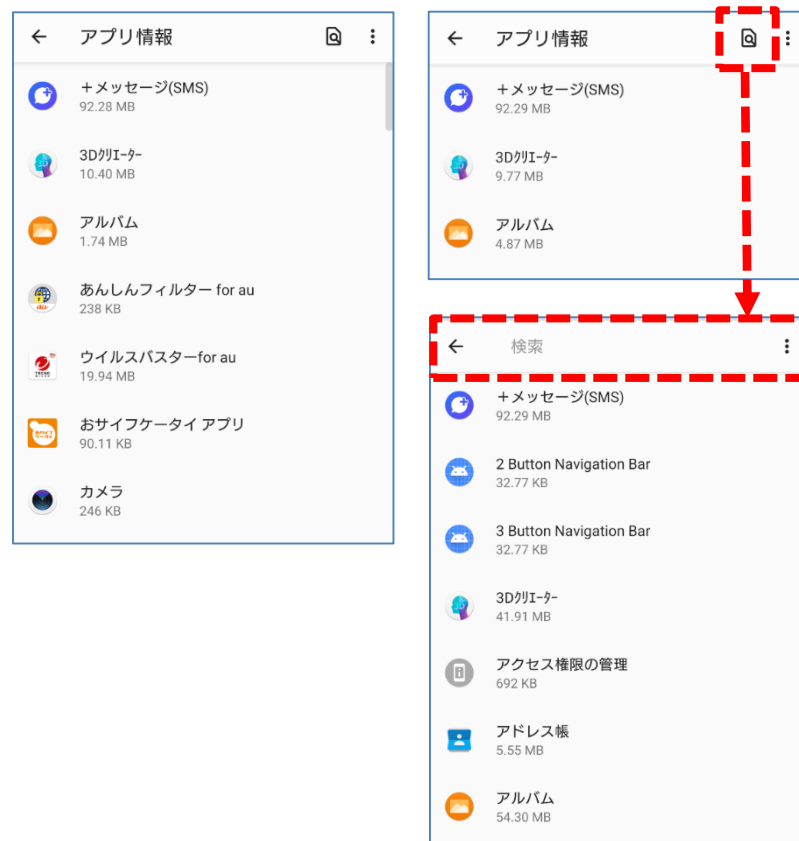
アプリ情報

＋メッセージ(SMS)
92.28 MB

3Dｸﾘｴｰﾀｰ
10.40 MB

アルバム
1.74 MB

あんしんフィルター for au
238 KB

ウイルスバスターfor au
19.94 MB

おサイフケータイ アプリ
90.11 KB

カメラ
246 KB

アプリ情報

＋メッセージ(SMS)
92.29 MB

3Dｸﾘｴｰﾀｰ
9.77 MB

アルバム
4.87 MB

検索

＋メッセージ(SMS)
92.29 MB

2 Button Navigation Bar
32.77 KB

3 Button Navigation Bar
32.77 KB

3Dｸﾘｴｰﾀｰ
41.91 MB

アクセス権限の管理
692 KB

アドレス帳
5.55 MB

アルバム
54.30 MB